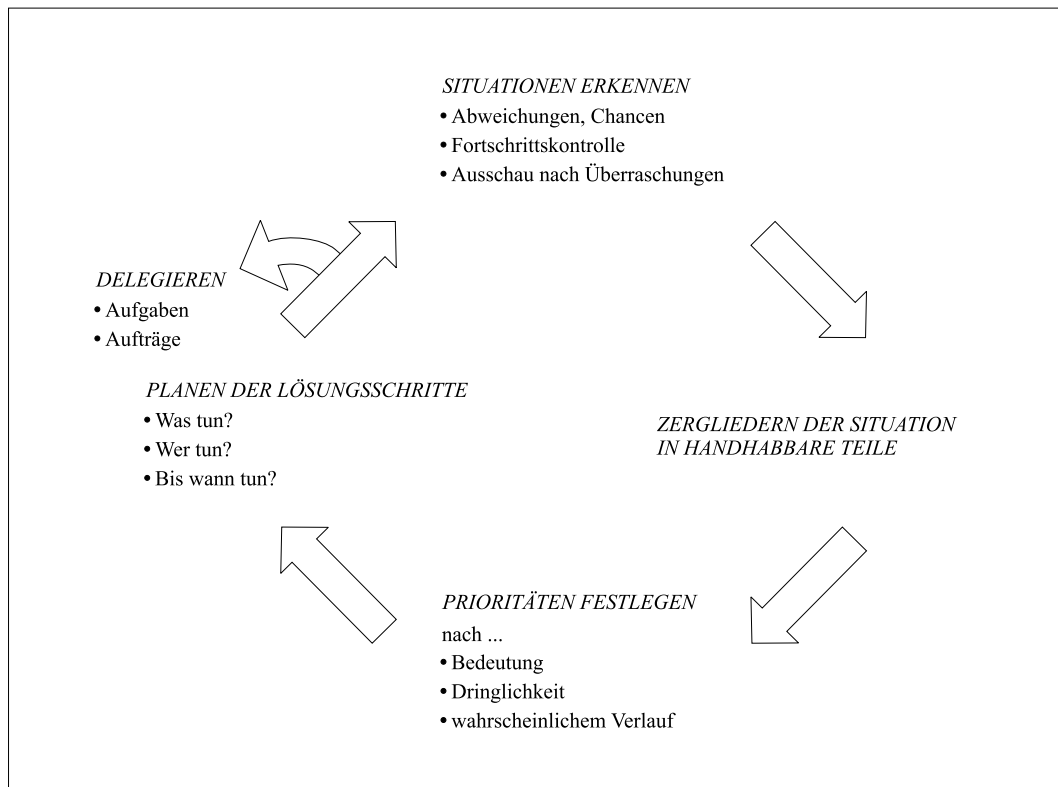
SITUATIONEN ERKENNEN
• Abweichungen, Chancen
• Fortschrittskontrolle
• Ausschau nach Überraschungen

DELEGIEREN
• Aufgaben
• Aufträge

PLANEN DER LÖSUNGSSCHRITTE
• Was tun?
• Wer tun?
• Bis wann tun?

ZERGLIEDERN DER SITUATION IN HANDHABBARE TEILE

PRIORITÄTEN FESTLEGEN
nach ...
• Bedeutung
• Dringlichkeit
• wahrscheinlichem Verlauf